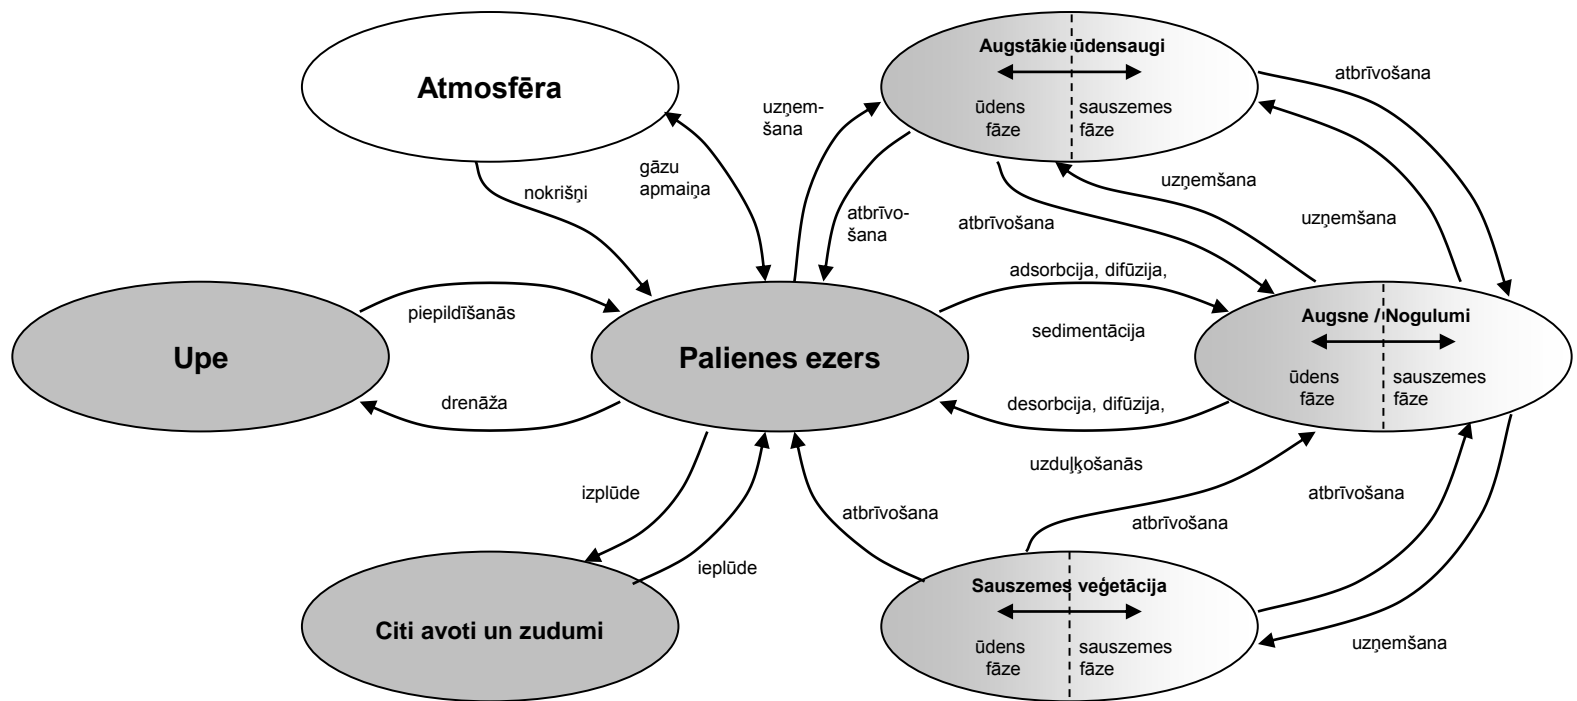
Atmosfēra

Augstākie ūdensaugi

ūdens fāze

sauszemes fāze

atbrīvošana

uzņem-šana

gāzu apmaiņa

nokrišņi

atbrīvo-šana

uzņemšana

atbrīvošana

uzņemšana

piepildīšanās

adsorbcija, difūzija,

sedimentācija

Augsne / Nogulumi

ūdens fāze

sauszemes fāze

Upe

Palienes ezers

drenāža

desorbcija, difūzija,

uzduļķošanās

izplūde

atbrīvošana

atbrīvošana

atbrīvošana

ieplūde

Sauszemes veģetācija

ūdens fāze

sauszemes fāze

Citi avoti un zudumi

uzņemšana